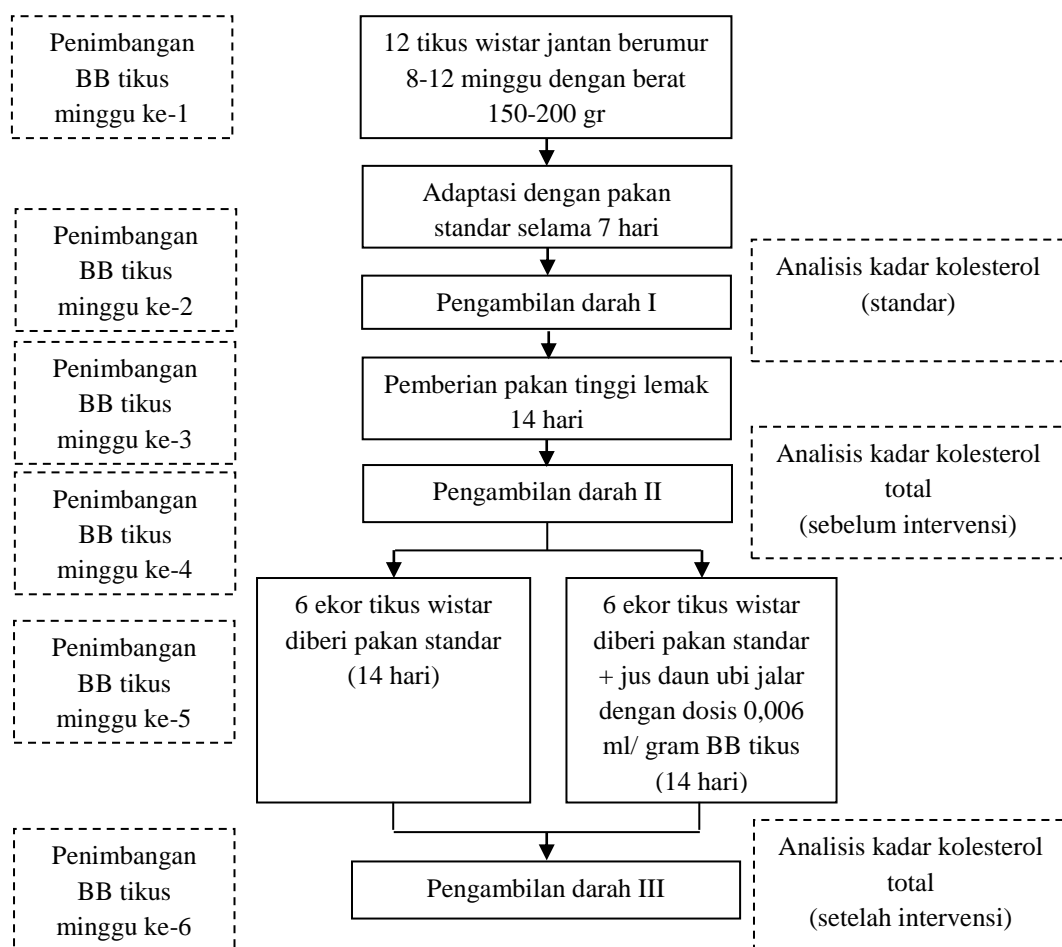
Penimbangan BB tikus minggu ke-1

12 tikus wistar jantan berumur 8-12 minggu dengan berat 150-200 gr

Adaptasi dengan pakan standar selama 7 hari

Penimbangan BB tikus minggu ke-2

Pengambilan darah I

Analisis kadar kolesterol (standar)

Penimbangan BB tikus minggu ke-3

Pemberian pakan tinggi lemak 14 hari

Penimbangan BB tikus minggu ke-4

Pengambilan darah II

Analisis kadar kolesterol total (sebelum intervensi)

Penimbangan BB tikus minggu ke-5

6 ekor tikus wistar diberi pakan standar (14 hari)

6 ekor tikus wistar diberi pakan standar + jus daun ubi jalar dengan dosis 0,006 ml/ gram BB tikus (14 hari)

Penimbangan BB tikus minggu ke-6

Pengambilan darah III

Analisis kadar kolesterol total (setelah intervensi)